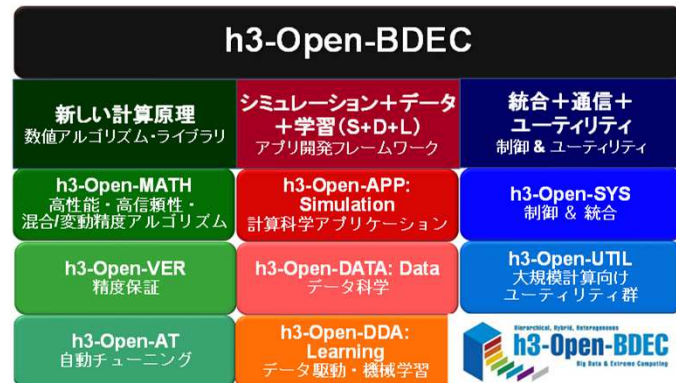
h3-Open-BDEC

新しい計算原理
数値アルゴリズム・ライブラリ

シミュレーション＋データ＋学習（S+D+L）
アプリ開発フレームワーク

統合＋通信＋ユーティリティ
制御 & ユーティリティ

h3-Open-MATH
高性能・高信頼性・混合/変動精度アルゴリズム

h3-Open-APP: Simulation
計算科学アプリケーション

h3-Open-SYS
制御 & 統合

h3-Open-VER
精度保証

h3-Open-DATA: Data
データ科学

h3-Open-UTIL
大規模計算向けユーティリティ群

h3-Open-AT
自動チューニング

h3-Open-DDA: Learning
データ駆動・機械学習

Hierarchical, Hybrid, Heterogeneous
h3-Open-BDEC
Big Data & Extreme Computing